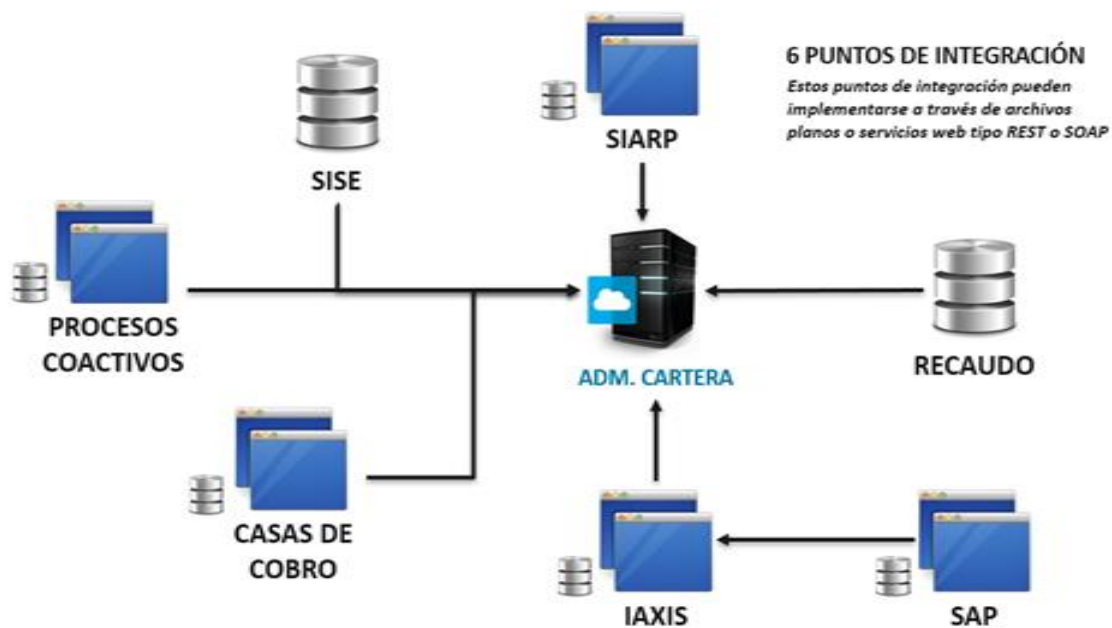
6 PUNTOS DE INTEGRACIÓN

Estos puntos de integración pueden implementarse a través de archivos planos o servicios web tipo REST o SOAP

SISE

SIARP

PROCESOS COACTIVOS

ADM. CARTERA

RECAUDO

CASAS DE COBRO

IAXIS

SAP